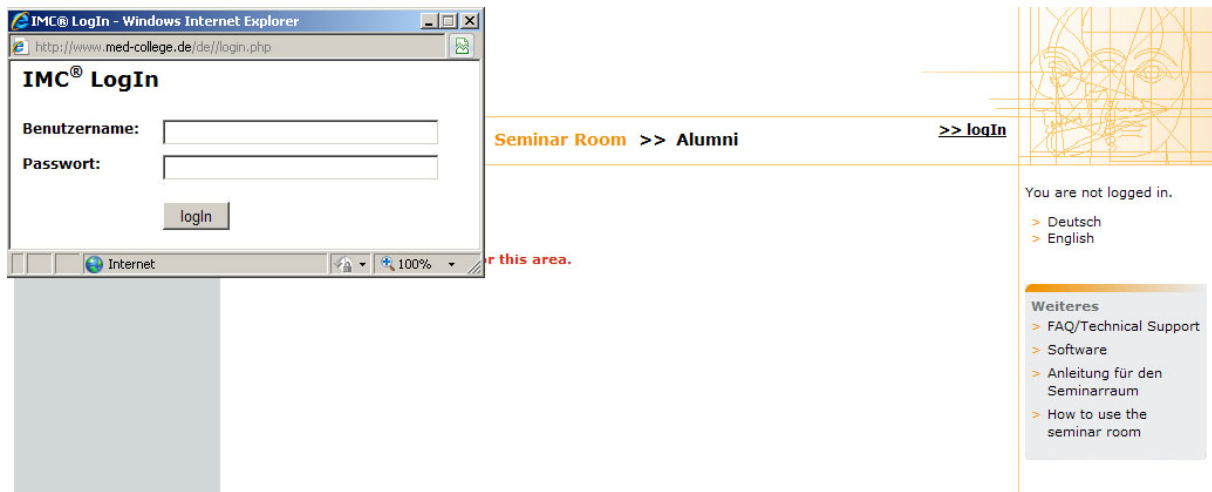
IMC® LogIn - Windows Internet Explorer

http://www.med-college.de/de//login.php

IMC® LogIn

Benutzername:

Passwort:

logIn

Internet

100%

Seminar Room >> Alumni

>> logIn

r this area.

You are not logged in.

> Deutsch
> English

Weiteres
> FAQ/Technical Support
> Software
> Anleitung für den Seminarraum
> How to use the seminar room